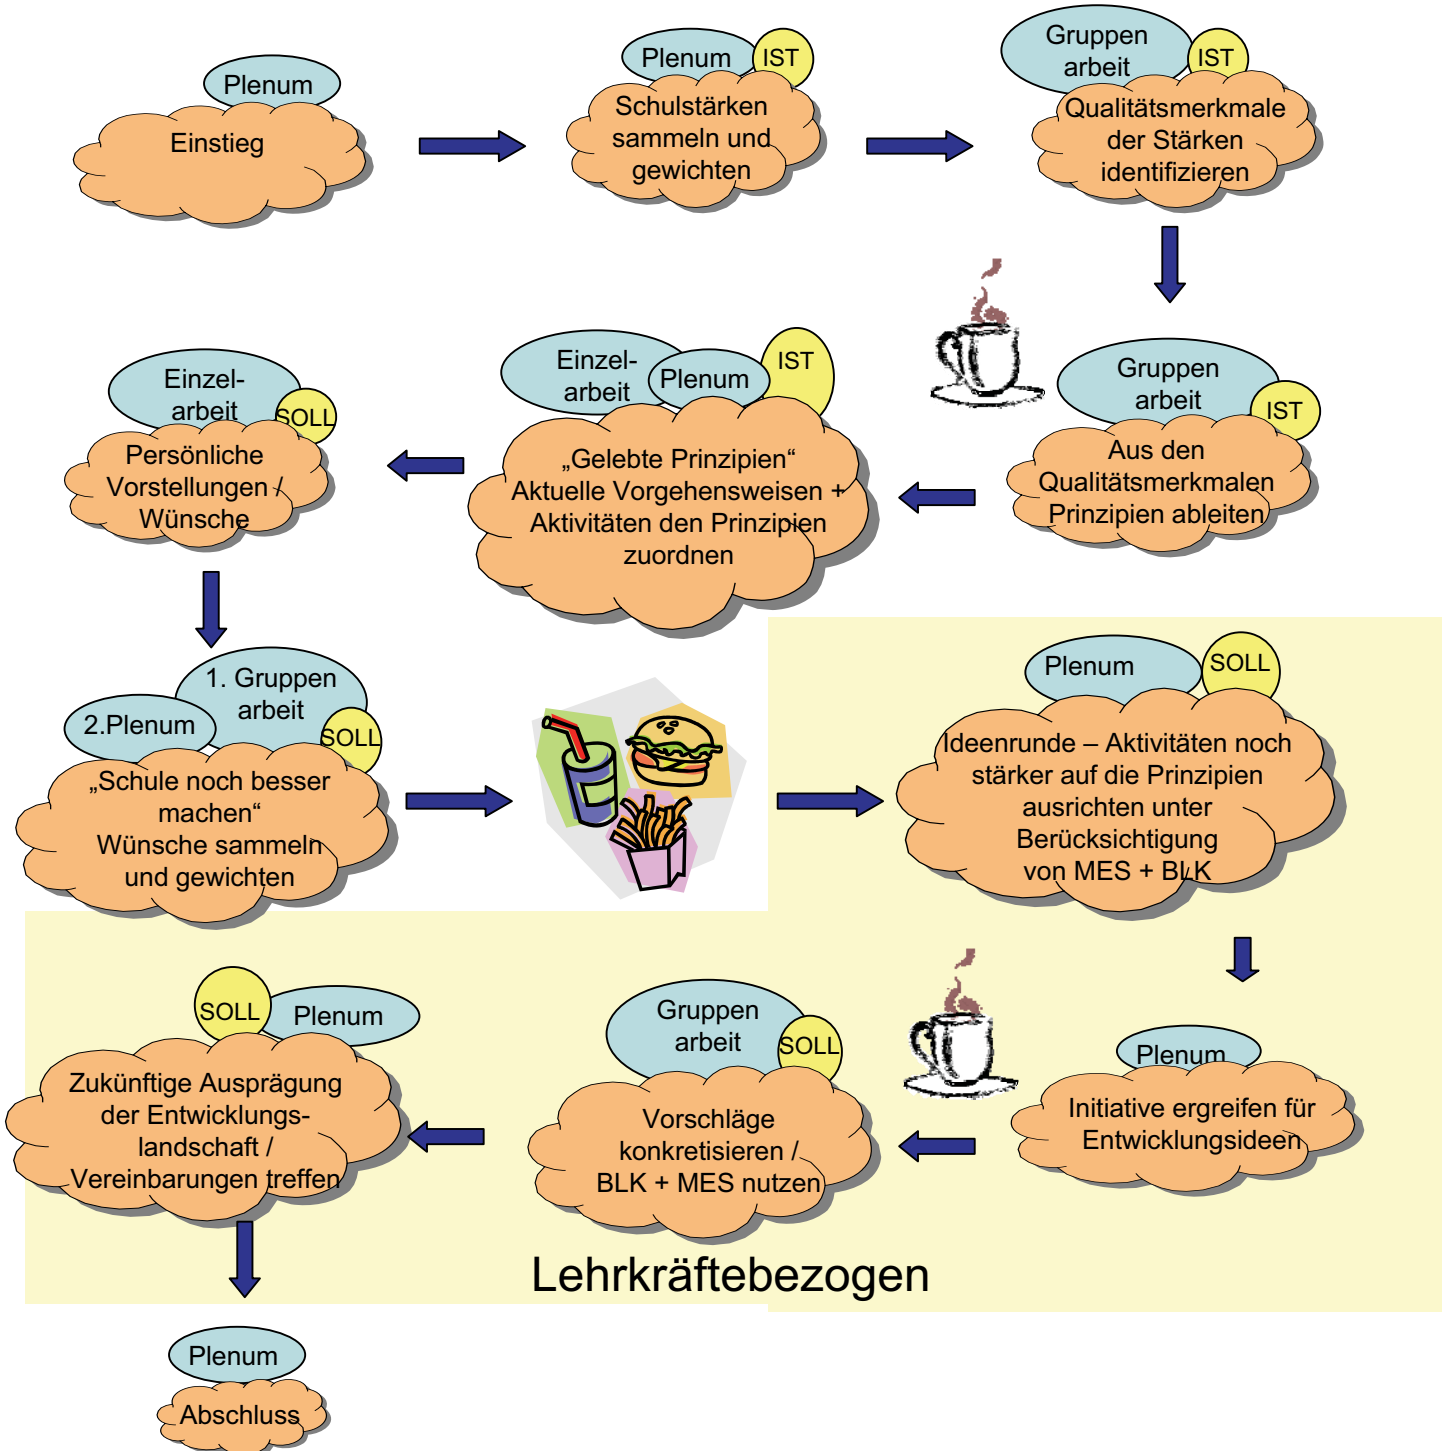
Plenum
Einstieg

Plenum IST
Schulstärken sammeln und gewichten

Gruppen arbeit IST
Qualitätsmerkmale der Stärken identifizieren

Gruppen arbeit IST
Aus den Qualitätsmerkmalen Prinzipien ableiten

Einzel-arbeit Plenum IST
„Gelebte Prinzipien“ Aktuelle Vorgehensweisen + Aktivitäten den Prinzipien zuordnen

Einzel-arbeit SOLL
Persönliche Vorstellungen / Wünsche

1. Gruppen arbeit 2.Plenum SOLL
„Schule noch besser machen“ Wünsche sammeln und gewichten

Plenum SOLL
Ideenrunde – Aktivitäten noch stärker auf die Prinzipien ausrichten unter Berücksichtigung von MES + BLK

Plenum
Initiative ergreifen für Entwicklungsideen

Gruppen arbeit SOLL
Vorschläge konkretisieren / BLK + MES nutzen

SOLL Plenum
Zukünftige Ausprägung der Entwicklungs-landschaft / Vereinbarungen treffen

Lehrkräftebezogen

Plenum
Abschluss